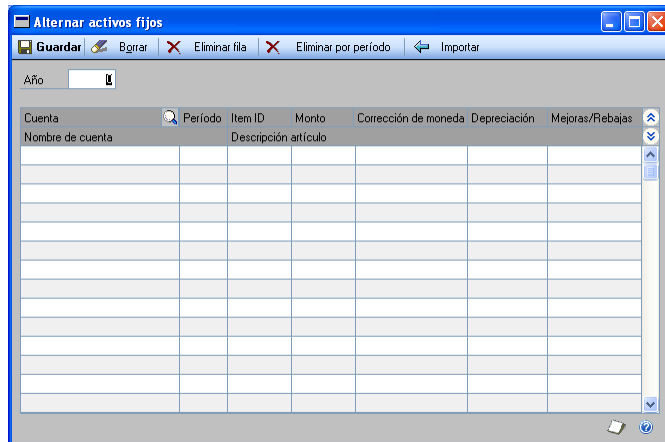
Alternar activos fijos

Guardar | Borrar | Eliminar fila | Eliminar por período | Importar

Año 0

| Cuenta | Período | Item ID | Monto | Corrección de moneda | Depreciación | Mejoras/Rebajas |
|---|---|---|---|---|---|---|
| Nombre de cuenta | | Descripción artículo | | | | |
| | | | | | | |